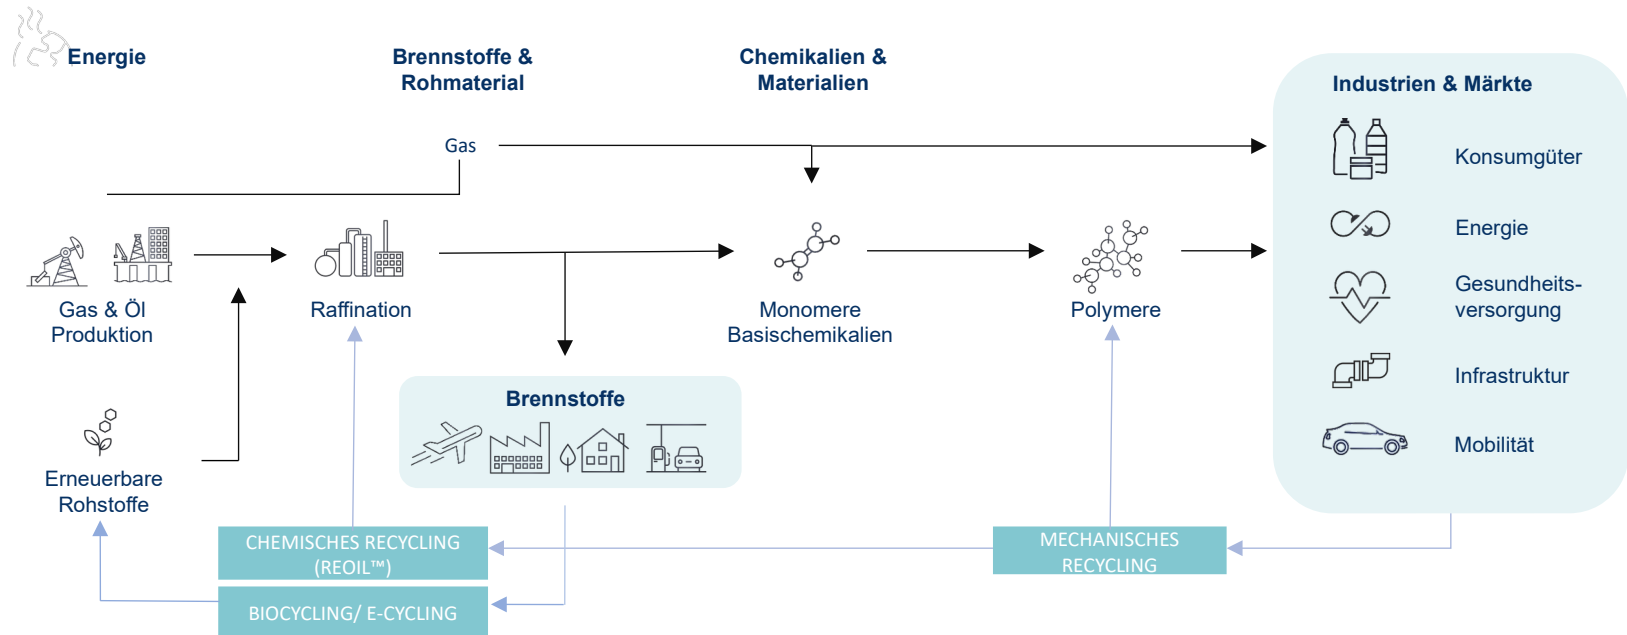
Energie

Brennstoffe & Rohmaterial

Chemikalien & Materialien

Industrien & Märkte

Gas

Konsumgüter

Energie

Gesundheits-versorgung

Infrastruktur

Mobilität

Gas & Öl Produktion

Raffination

Monomere Basischemikalien

Polymere

Brennstoffe

Erneuerbare Rohstoffe

CHEMISCHES RECYCLING (REOIL™)

MECHANISCHES RECYCLING

BIOCYCLING/ E-CYCLING